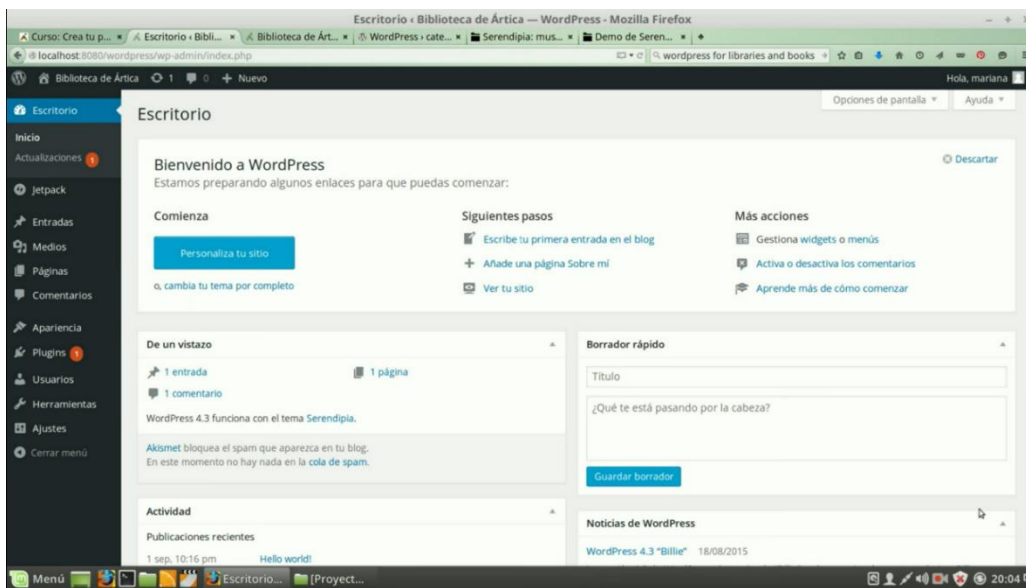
Escritorio ‹ Biblioteca de Ártica — WordPress - Mozilla Firefox

Curso: Crea tu p... × | Escritorio ‹ Bibli... × | Biblioteca de Árt... × | WordPress › cate... × | Serendipia: mus... × | Demo de Seren... × | +

localhost:8080/wordpress/wp-admin/index.php

wordpress for libraries and books

Biblioteca de Ártica 1 0 + Nuevo

Hola, mariana

Escritorio

Inicio
Actualizaciones 1

Jetpack

Entradas
Medios
Páginas
Comentarios

Apariencia
Plugins 1
Usuarios
Herramientas
Ajustes
Cerrar menú

Escritorio

Opciones de pantalla ▾ Ayuda ▾

Bienvenido a WordPress
Estamos preparando algunos enlaces para que puedas comenzar:

Descartar

Comienza

Personaliza tu sitio

o, cambia tu tema por completo

Siguientes pasos

Escribe tu primera entrada en el blog
Añade una página Sobre mí
Ver tu sitio

Más acciones

Gestiona widgets o menús
Activa o desactiva los comentarios
Aprende más de cómo comenzar

De un vistazo

1 entrada
1 página
1 comentario

WordPress 4.3 funciona con el tema Serendipia.

Akismet bloquea el spam que aparezca en tu blog.
En este momento no hay nada en la cola de spam.

Borrador rápido

Título

¿Qué te está pasando por la cabeza?

Guardar borrador

Actividad

Publicaciones recientes

1 sep, 10:16 pm Hello world!

Noticias de WordPress

WordPress 4.3 "Billie" 18/08/2015

Menú Escritorio... [Proyect...

20:04